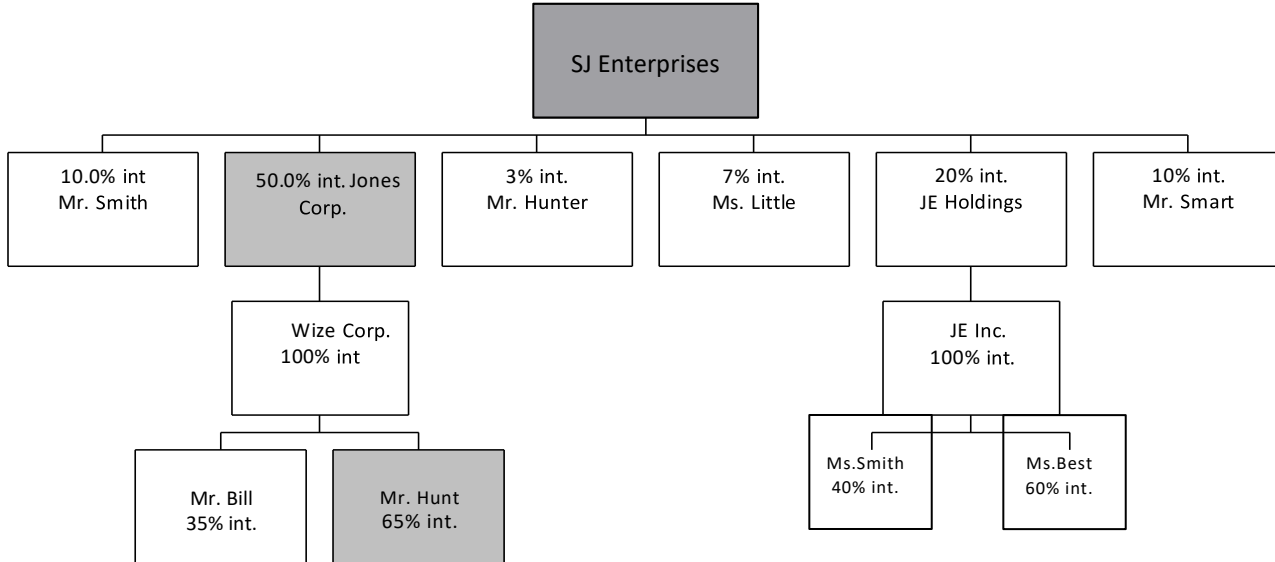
SJ Enterprises

10.0% int
Mr. Smith

50.0% int. Jones Corp.

3% int.
Mr. Hunter

7% int.
Ms. Little

20% int.
JE Holdings

10% int.
Mr. Smart

Wize Corp.
100% int

JE Inc.
100% int.

Mr. Bill
35% int.

Mr. Hunt
65% int.

Ms.Smith
40% int.

Ms.Best
60% int.